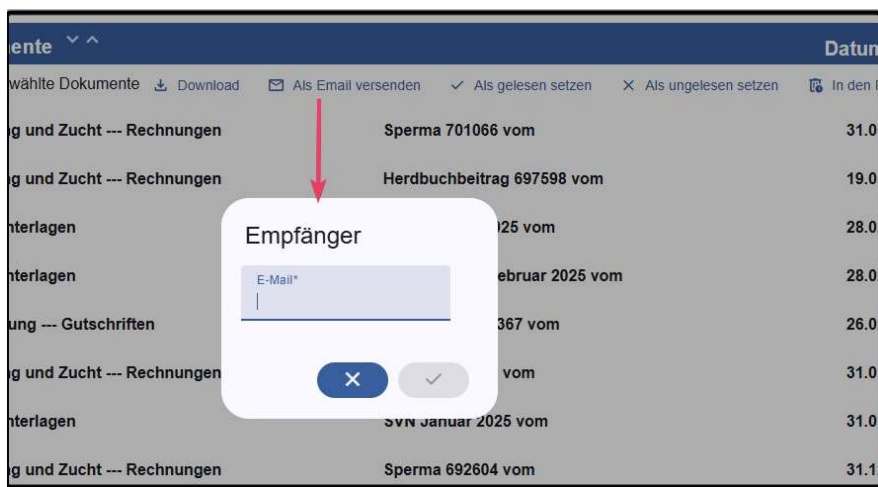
ente

Datum

wählte Dokumente
Download
Als Email versenden
Als gelesen setzen
Als ungelesen setzen
In den

g und Zucht --- Rechnungen | Sperma 701066 vom | 31.0

g und Zucht --- Rechnungen | Herdbuchbeitrag 697598 vom | 19.0

nterlagen | 25 vom | 28.0

nterlagen | ebruar 2025 vom | 28.0

ung --- Gutschriften | 367 vom | 26.0

g und Zucht --- Rechnungen | vom | 31.0

nterlagen | SVN Januar 2025 vom | 31.0

g und Zucht --- Rechnungen | Sperma 692604 vom | 31.1

Empfänger

E-Mail*